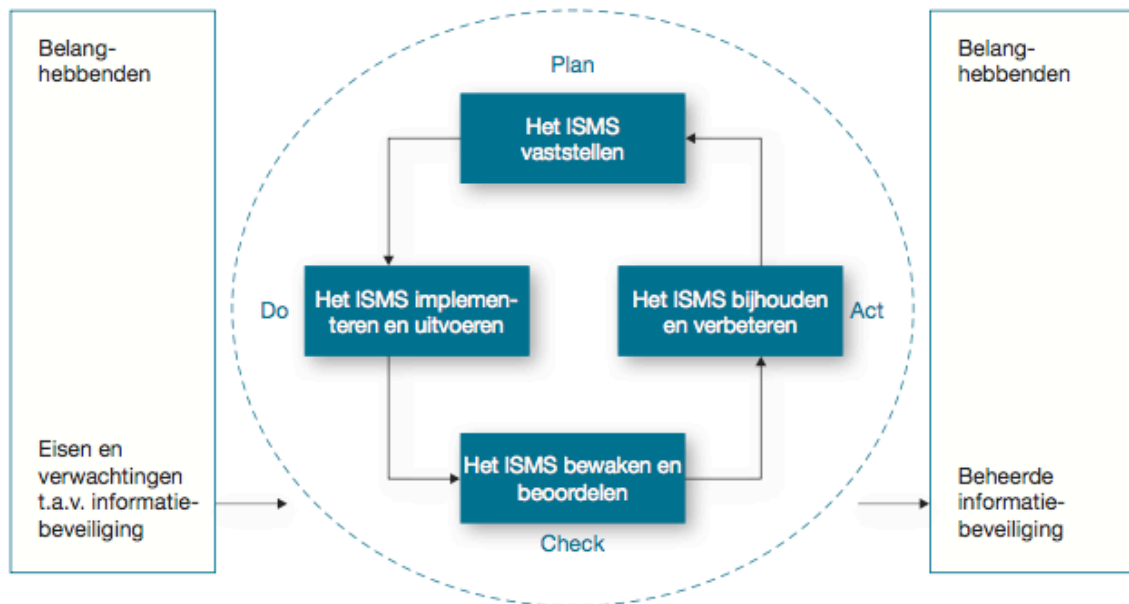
Belanghebbenden

Eisen en verwachtingen t.a.v. informatiebeveiliging

Plan

Het ISMS vaststellen

Do

Het ISMS implementeren en uitvoeren

Het ISMS bijhouden en verbeteren

Act

Het ISMS bewaken en beoordelen

Check

Belanghebbenden

Beheerde informatiebeveiliging